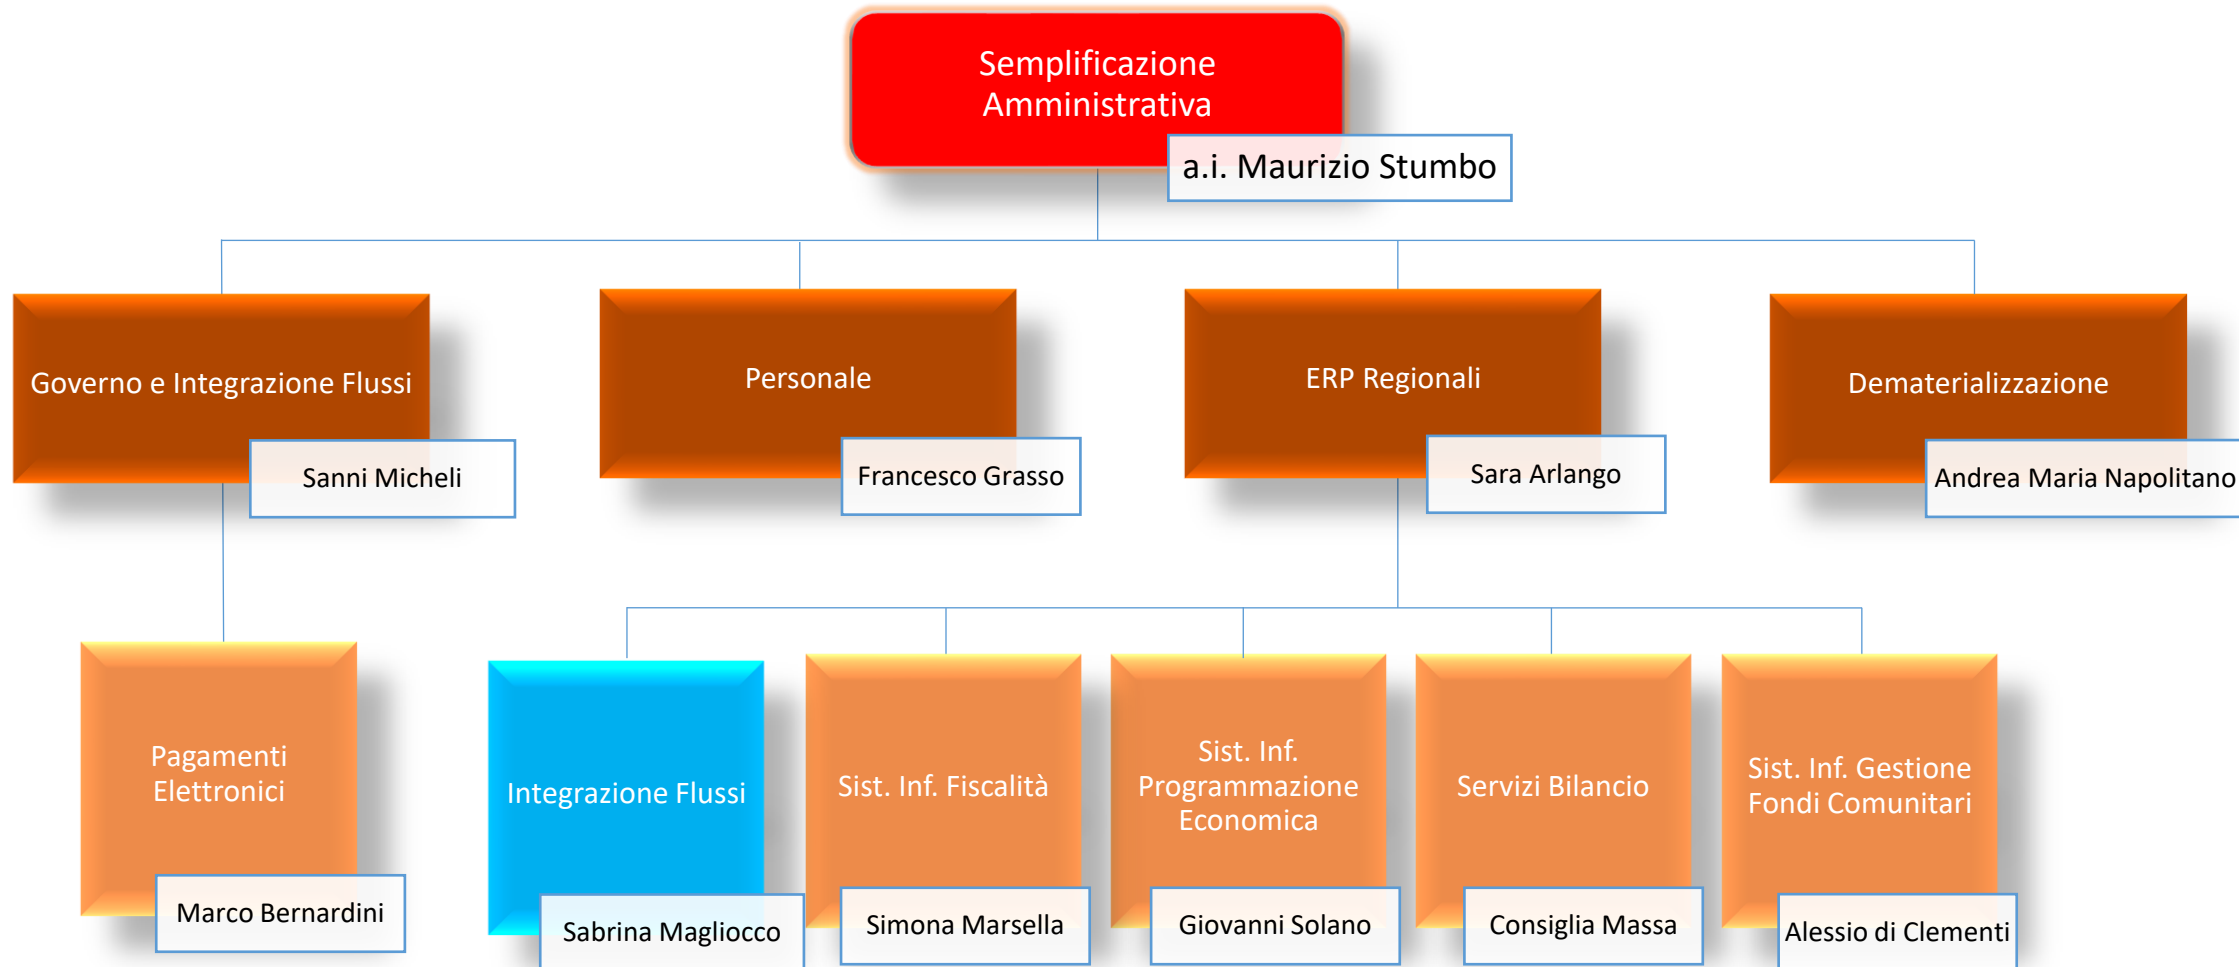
Semplificazione Amministrativa

a.i. Maurizio Stumbo

Governo e Integrazione Flussi

Sanni Micheli

Personale

Francesco Grasso

ERP Regionali

Sara Arlango

Dematerializzazione

Andrea Maria Napolitano

Pagamenti Elettronici

Marco Bernardini

Integrazione Flussi

Sabrina Magliocco

Sist. Inf. Fiscalità

Simona Marsella

Sist. Inf. Programmazione Economica

Giovanni Solano

Servizi Bilancio

Consiglia Massa

Sist. Inf. Gestione Fondi Comunitari

Alessio di Clementi